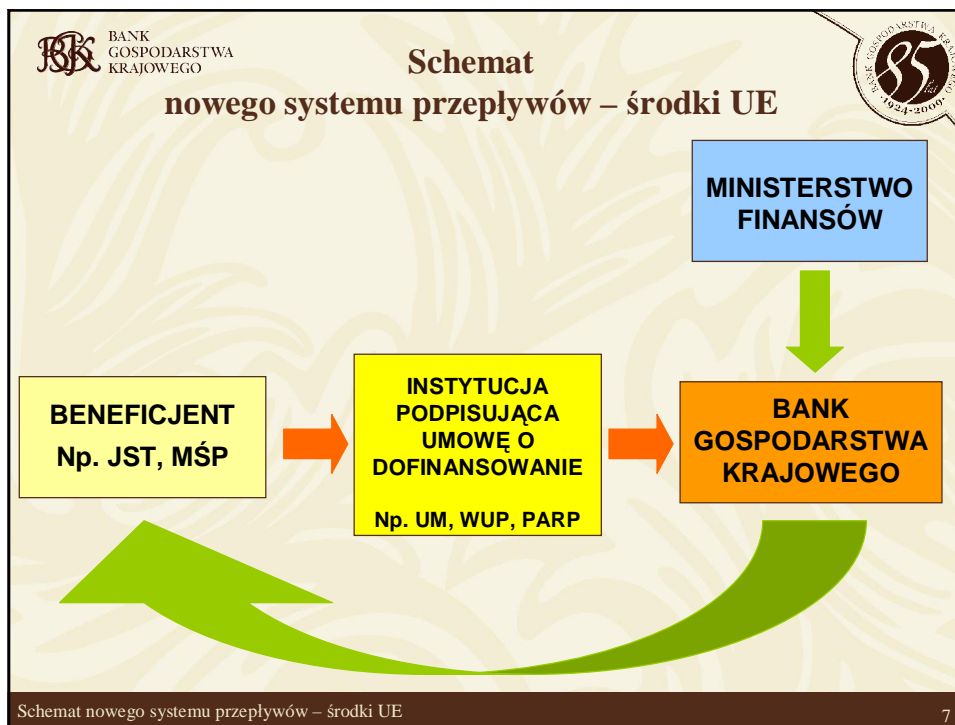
BGK BANK GOSPODARSTWA KRAJOWEGO

Schemat
nowego systemu przepływów – środki UE

BANK GOSPODARSTWA KRAJOWEGO 85 lat 1924-2009

MINISTERSTWO FINANSÓW

BENEFICJENT
Np. JST, MŚP

INSTYTUCJA PODPISUJĄCA UMOWĘ O DOFINANSOWANIE

Np. UM, WUP, PARP

BANK GOSPODARSTWA KRAJOWEGO

Schemat nowego systemu przepływów – środki UE

7